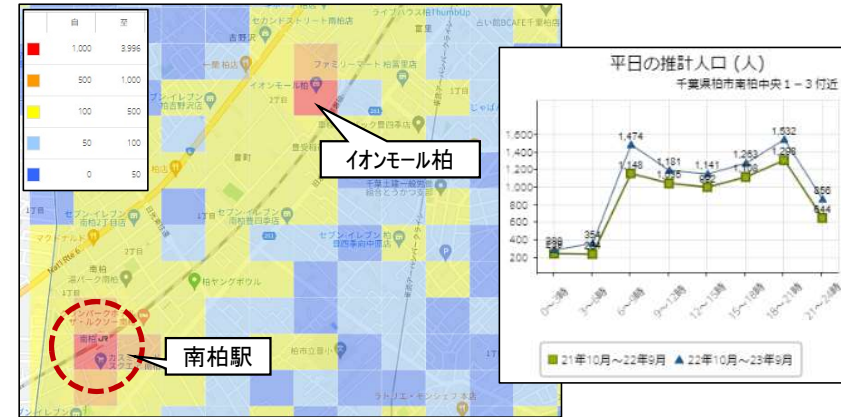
| | 自 | 至 |
|---|---|---|
| | 1,000 | 3,996 |
| | 500 | 1,000 |
| | 100 | 500 |
| | 50 | 100 |
| | 0 | 50 |

イオンモール柏

南柏駅

セカンドストリート南柏店
ライフハウス柏ThumbUp
吉野沢
ファミリーマート柏富里店
イオンモール柏
セブン-イレブン柏吉野沢店
豊町
セブン-イレブン南柏1丁目店
セブン-イレブン南柏四丁目店
マクドナルド
南柏
柏ヤングボウル
柏市立豊小学校
南柏
ラオックス

平日の推計人口（人）
千葉県柏市南柏中央１－３付近

1,600
1,400
1,200
1,000
800
600
400
200

239
354
1,474
1,148
1,181
1,115
1,141
992
1,263
1,153
1,532
1,298
856
644

0～3時
3～6時
6～9時
9～12時
12～15時
15～18時
18～21時
21～24時

21年10月～22年9月
22年10月～23年9月